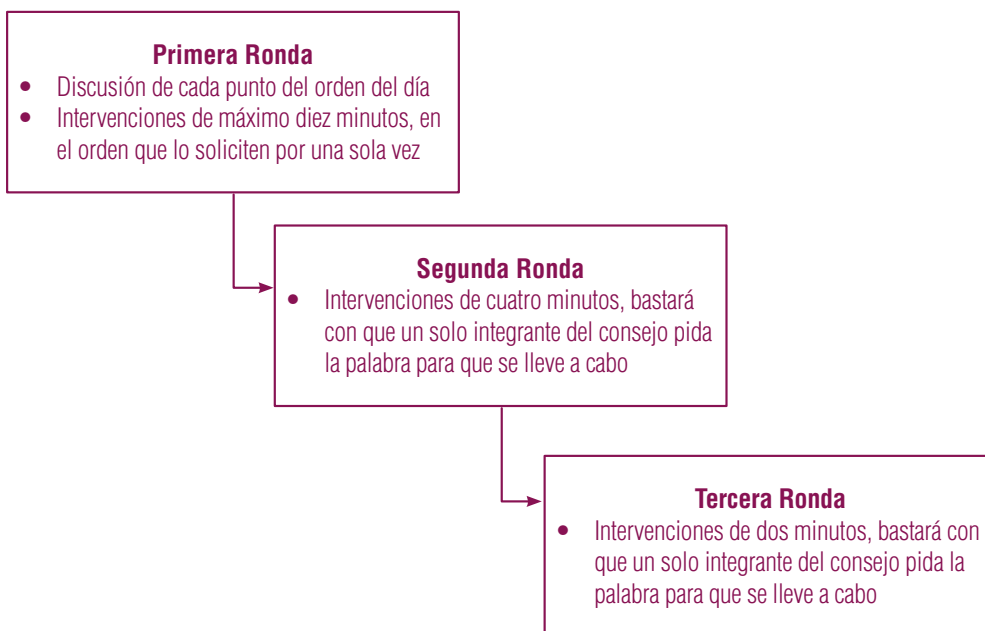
**Primera Ronda**
- Discusión de cada punto del orden del día
- Intervenciones de máximo diez minutos, en el orden que lo soliciten por una sola vez

**Segunda Ronda**
- Intervenciones de cuatro minutos, bastará con que un solo integrante del consejo pida la palabra para que se lleve a cabo

**Tercera Ronda**
- Intervenciones de dos minutos, bastará con que un solo integrante del consejo pida la palabra para que se lleve a cabo